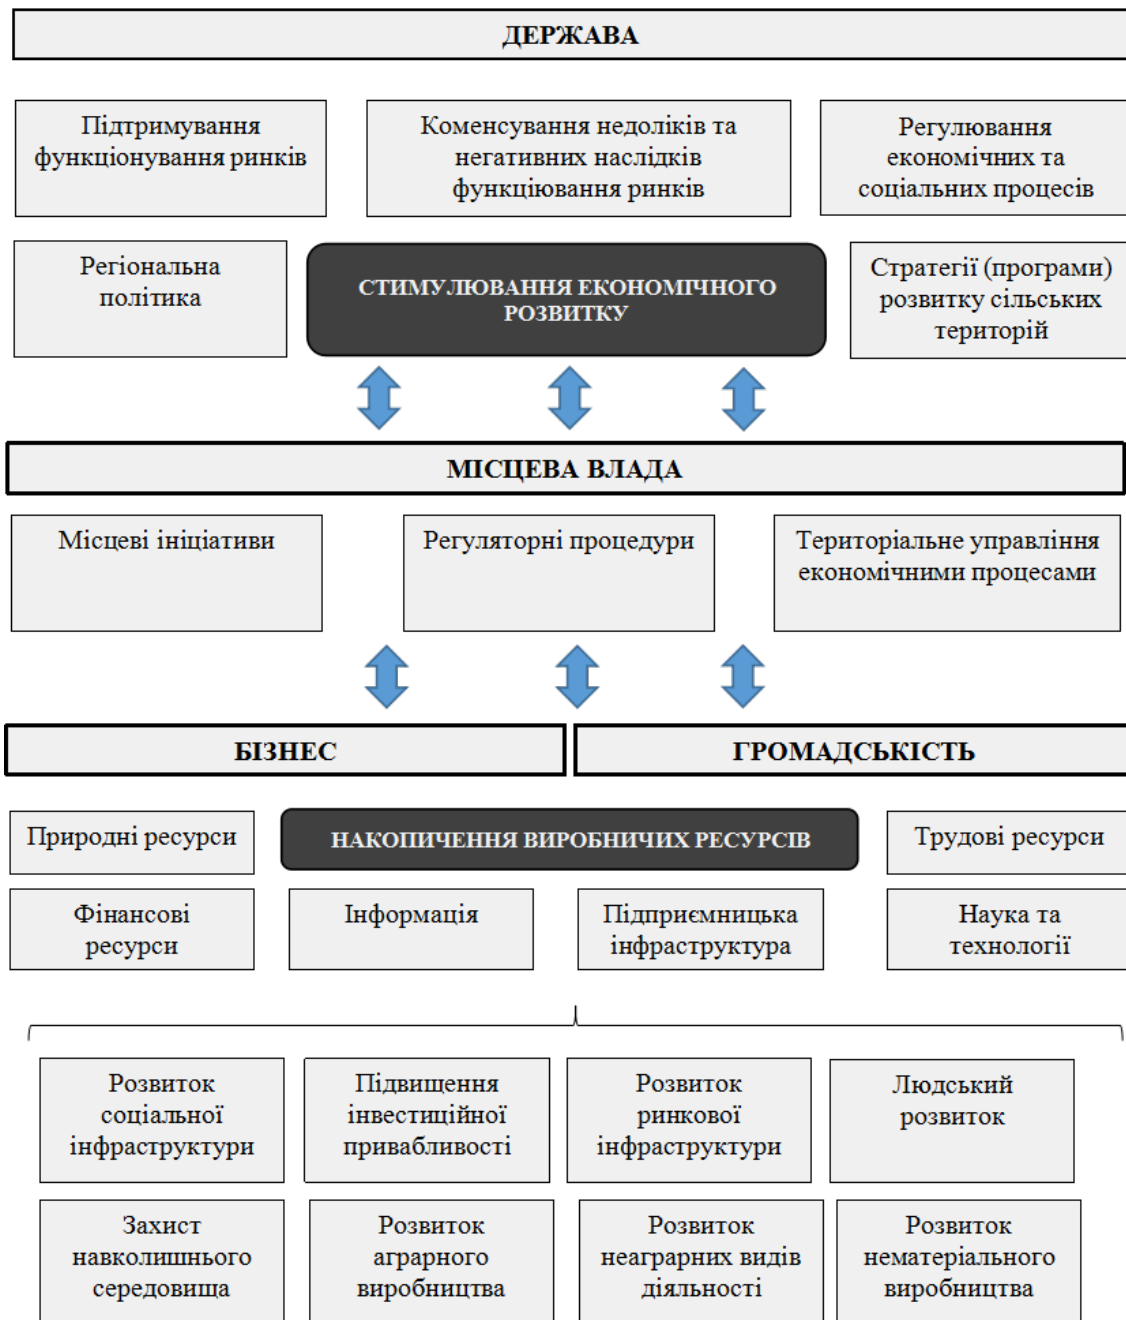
ДЕРЖАВА

Підтримування функціонування ринків

Коменсування недоліків та негативних наслідків функціювання ринків

Регулювання економічних та соціальних процесів

Регіональна політика

СТИМУЛЮВАННЯ ЕКОНОМІЧНОГО РОЗВИТКУ

Стратегії (програми) розвитку сільських територій

МІСЦЕВА ВЛАДА

Місцеві ініціативи

Регуляторні процедури

Територіальне управління економічними процесами

БІЗНЕС

ГРОМАДСЬКІСТЬ

Природні ресурси

НАКОПИЧЕННЯ ВИРОБНИЧИХ РЕСУРСІВ

Трудові ресурси

Фінансові ресурси

Інформація

Підприємницька інфраструктура

Наука та технології

Розвиток соціальної інфраструктури

Підвищення інвестиційної привабливості

Розвиток ринкової інфраструктури

Людський розвиток

Захист навколишнього середовища

Розвиток аграрного виробництва

Розвиток неаграрних видів діяльності

Розвиток нематеріального виробництва